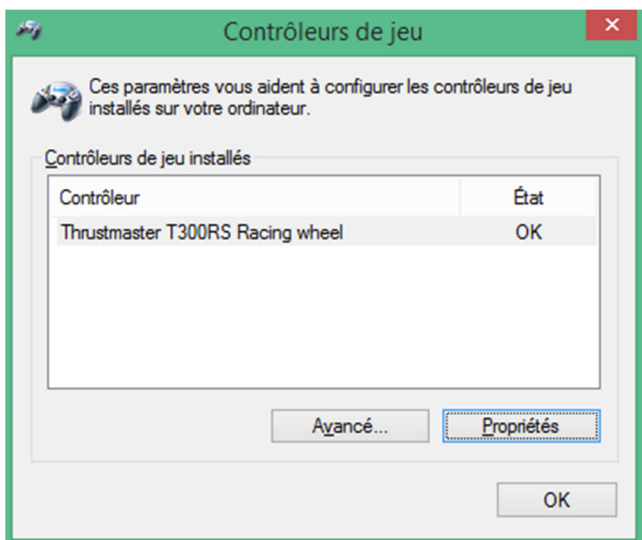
Contrôleurs de jeu

Ces paramètres vous aident à configurer les contrôleurs de jeu installés sur votre ordinateur.

Contrôleurs de jeu installés

| Contrôleur | État |
|---|---|
| Thrustmaster T300RS Racing wheel | OK |

Avancé...

Propriétés

OK